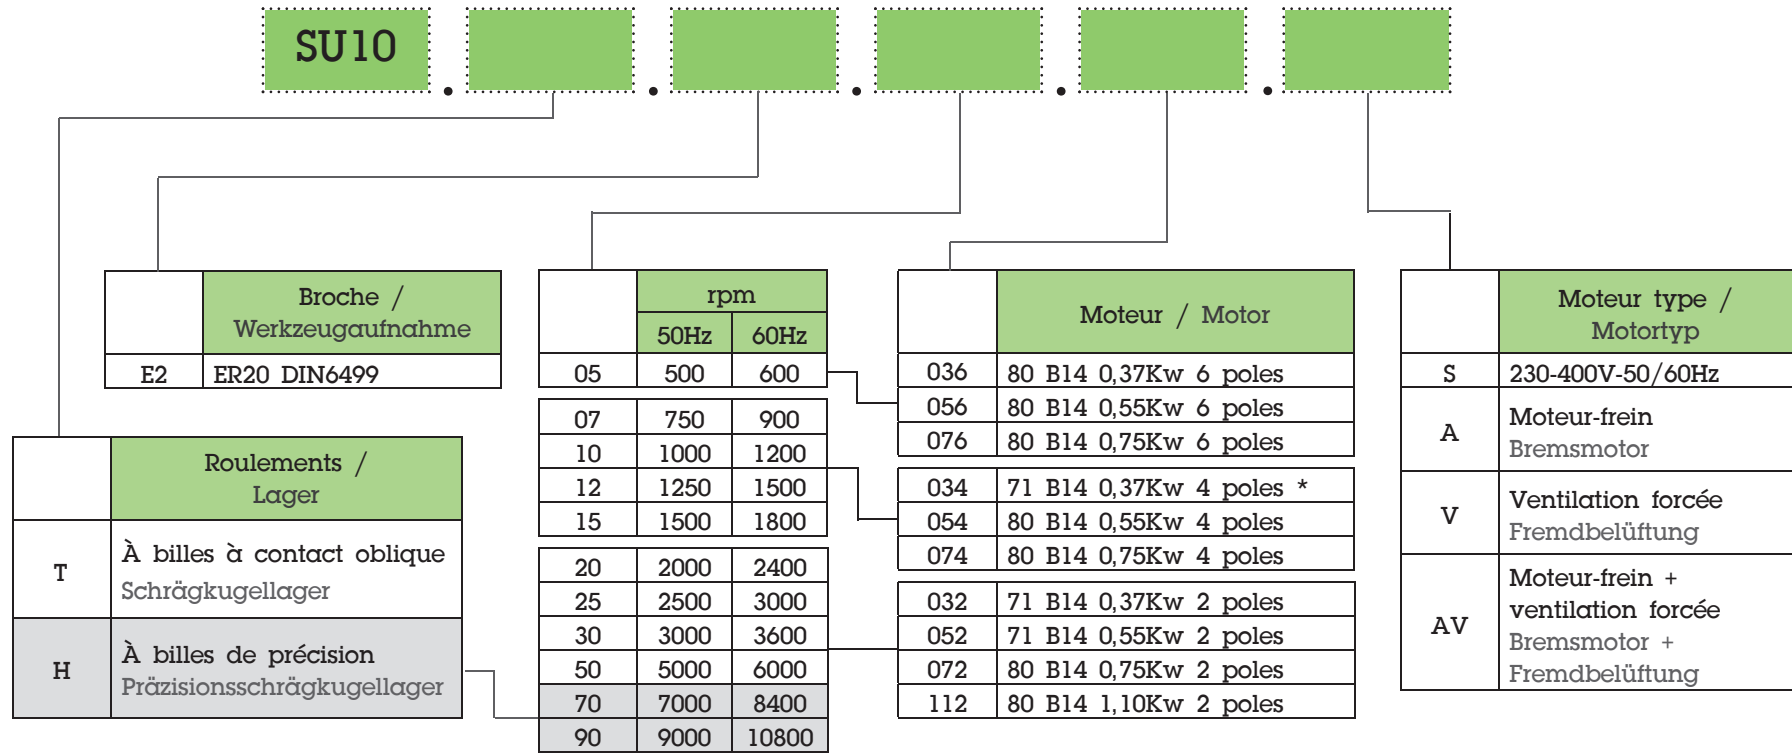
SU10 . . . . .

| | Broche / Werkzeugaufnahme |
|---|---|
| E2 | ER20 DIN6499 |

| | Roulements / Lager |
|---|---|
| T | À billes à contact oblique Schrägkugellager |
| H | À billes de précision Präzisionsschrägkugellager |

| | rpm 50Hz | rpm 60Hz |
|---|---|---|
| 05 | 500 | 600 |
| 07 | 750 | 900 |
| 10 | 1000 | 1200 |
| 12 | 1250 | 1500 |
| 15 | 1500 | 1800 |
| 20 | 2000 | 2400 |
| 25 | 2500 | 3000 |
| 30 | 3000 | 3600 |
| 50 | 5000 | 6000 |
| 70 | 7000 | 8400 |
| 90 | 9000 | 10800 |

| | Moteur / Motor |
|---|---|
| 036 | 80 B14 0,37Kw 6 poles |
| 056 | 80 B14 0,55Kw 6 poles |
| 076 | 80 B14 0,75Kw 6 poles |
| 034 | 71 B14 0,37Kw 4 poles * |
| 054 | 80 B14 0,55Kw 4 poles |
| 074 | 80 B14 0,75Kw 4 poles |
| 032 | 71 B14 0,37Kw 2 poles |
| 052 | 71 B14 0,55Kw 2 poles |
| 072 | 80 B14 0,75Kw 2 poles |
| 112 | 80 B14 1,10Kw 2 poles |

| | Moteur type / Motortyp |
|---|---|
| S | 230-400V-50/60Hz |
| A | Moteur-frein Bremsmotor |
| V | Ventilation forcée Fremdbelüftung |
| AV | Moteur-frein + ventilation forcée Bremsmotor + Fremdbelüftung |